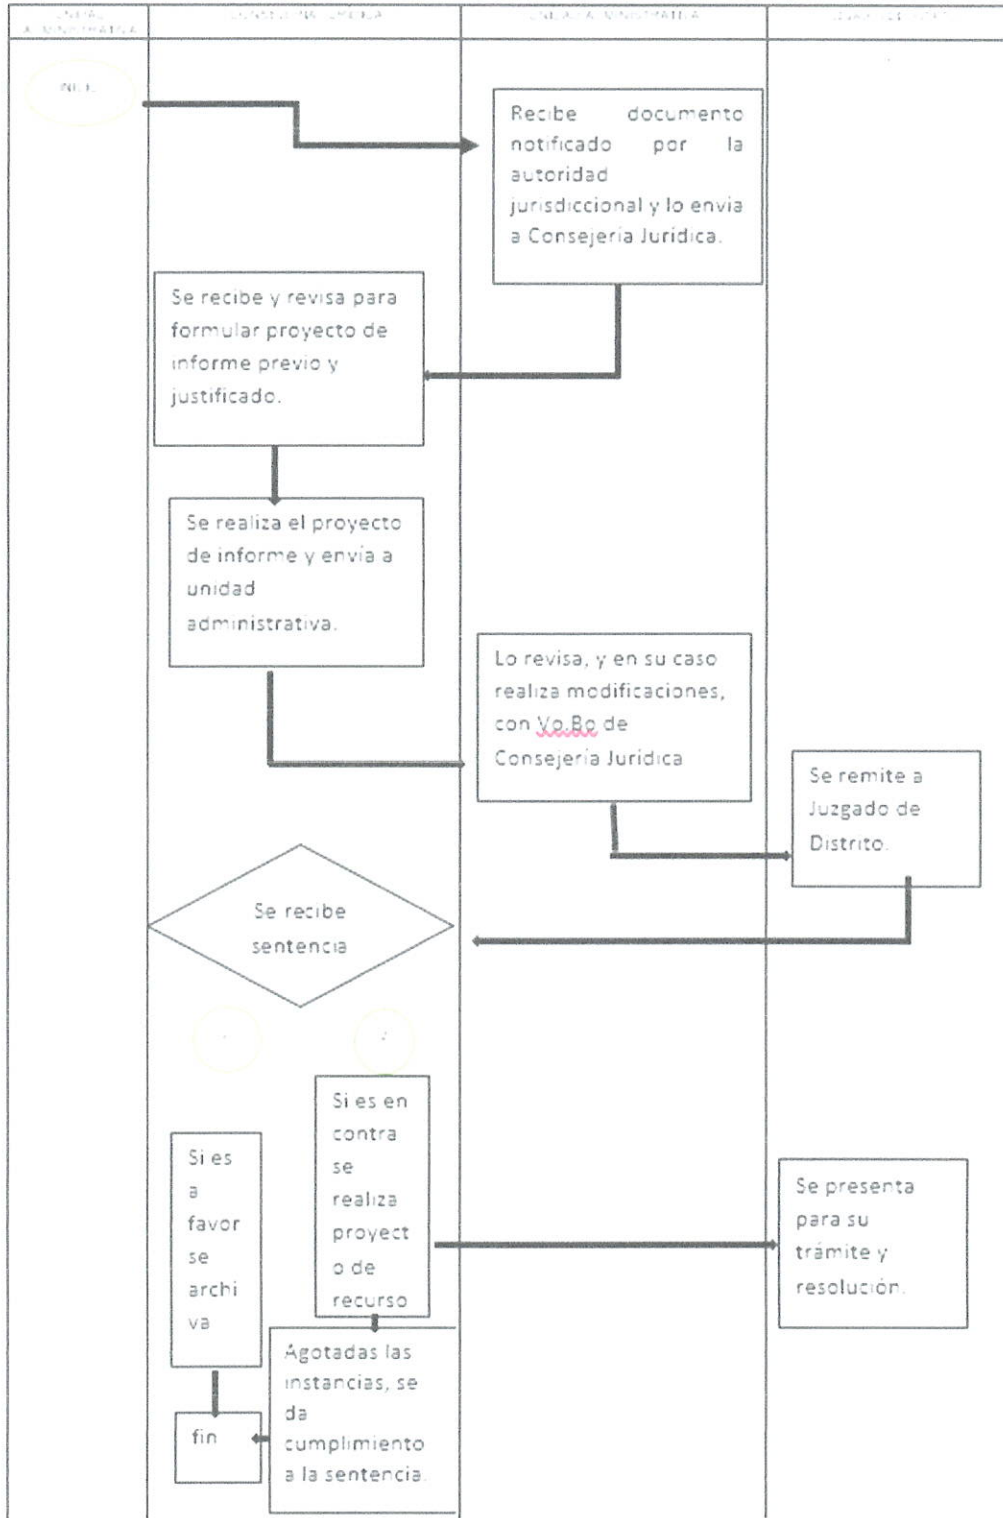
| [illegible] | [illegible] | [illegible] | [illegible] |
|---|---|---|---|

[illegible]

Recibe documento notificado por la autoridad jurisdiccional y lo envia a Consejeria Jurídica.

Se recibe y revisa para formular proyecto de informe previo y justificado.

Se realiza el proyecto de informe y envia a unidad administrativa.

Lo revisa, y en su caso realiza modificaciones, con Vo.Bo de Consejeria Juridica

Se remite a Juzgado de Distrito.

Se recibe sentencia

Si es en contra se realiza proyecto de recurso

Si es a favor se archiva

Se presenta para su trámite y resolución.

Agotadas las instancias, se da cumplimiento a la sentencia.

fin